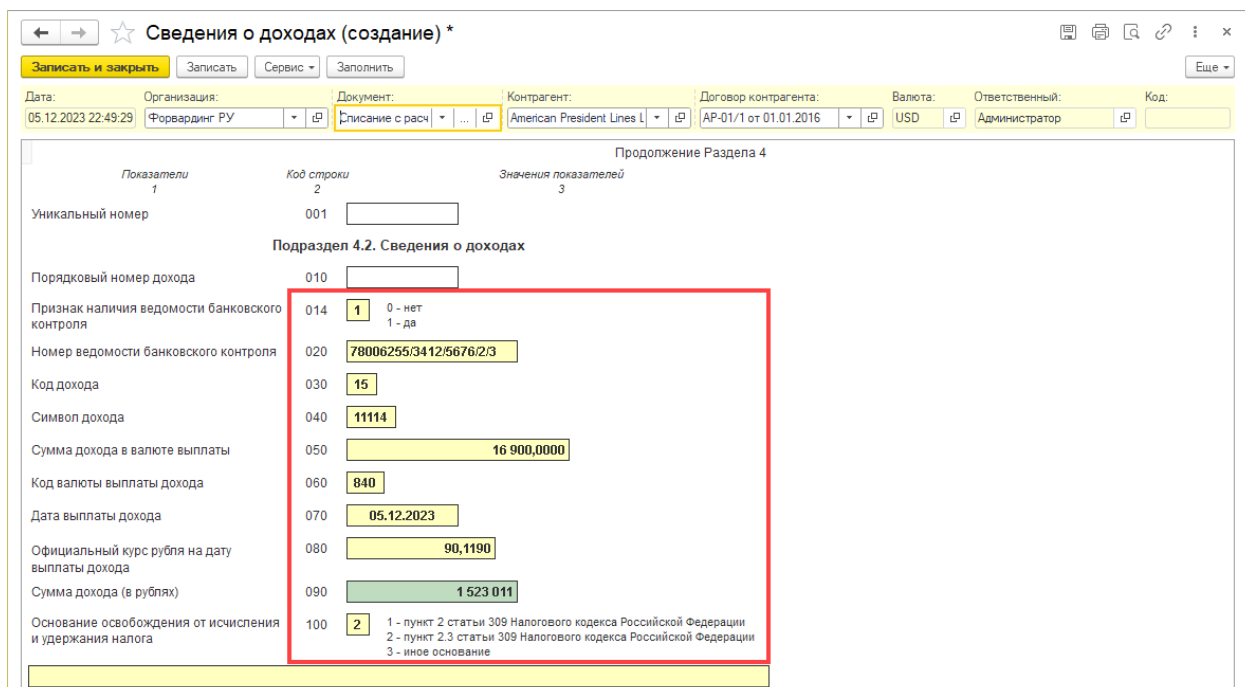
← → ☆ Сведения о доходах (создание) *

Записать и закрыть | Записать | Сервис ▾ | Заполнить | Еще ▾

| Дата: | Организация: | Документ: | Контрагент: | Договор контрагента: | Валюта: | Ответственный: | Код: |
|---|---|---|---|---|---|---|---|
| 05.12.2023 22:49:29 | Форвардинг РУ | Списание с расч | American President Lines L | AP-01/1 от 01.01.2016 | USD | Администратор | |

Продолжение Раздела 4

| Показатели 1 | Код строки 2 | Значения показателей 3 |
|---|---|---|
| Уникальный номер | 001 | |

Подраздел 4.2. Сведения о доходах

| | | |
|---|---|---|
| Порядковый номер дохода | 010 | |
| Признак наличия ведомости банковского контроля | 014 | 1 0 - нет 1 - да |
| Номер ведомости банковского контроля | 020 | 78006255/3412/5676/2/3 |
| Код дохода | 030 | 15 |
| Символ дохода | 040 | 11114 |
| Сумма дохода в валюте выплаты | 050 | 16 900,0000 |
| Код валюты выплаты дохода | 060 | 840 |
| Дата выплаты дохода | 070 | 05.12.2023 |
| Официальный курс рубля на дату выплаты дохода | 080 | 90,1190 |
| Сумма дохода (в рублях) | 090 | 1 523 011 |
| Основание освобождения от исчисления и удержания налога | 100 | 2 1 - пункт 2 статьи 309 Налогового кодекса Российской Федерации 2 - пункт 2.3 статьи 309 Налогового кодекса Российской Федерации 3 - иное основание |